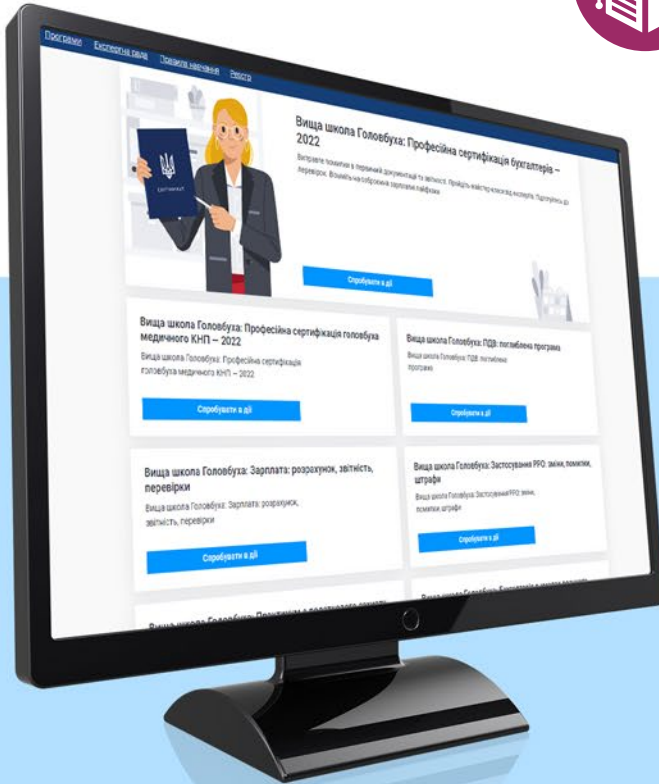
Програми Експертна рада Правила навчання Реєстр

Вища школа Головбуха: Професійна сертифікація бухгалтерія — 2022

Виправте помилки в первинній документації та звітності. Пройдіть майстер-класи від експертів. Підготуйтесь до перевірок. Візьміть на озброєння зарплатні лайфхаки

Сертифікат

Спробувати в дії

Вища школа Головбуха: Професійна сертифікація головбуха медичного КНП — 2022

Вища школа Головбуха: Професійна сертифікація головбуха медичного КНП — 2022

Спробувати в дії

Вища школа Головбуха: ПДВ: поглиблена програма

Вища школа Головбуха: ПДВ: поглиблена програма

Спробувати в дії

Вища школа Головбуха: Зарплата: розрахунок, звітність, перевірки

Вища школа Головбуха: Зарплата: розрахунок, звітність, перевірки

Спробувати в дії

Вища школа Головбуха: Застосування РРО: зміни, помилки, штрафи

Вища школа Головбуха: Застосування РРО: зміни, помилки, штрафи

Спробувати в дії

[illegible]

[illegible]